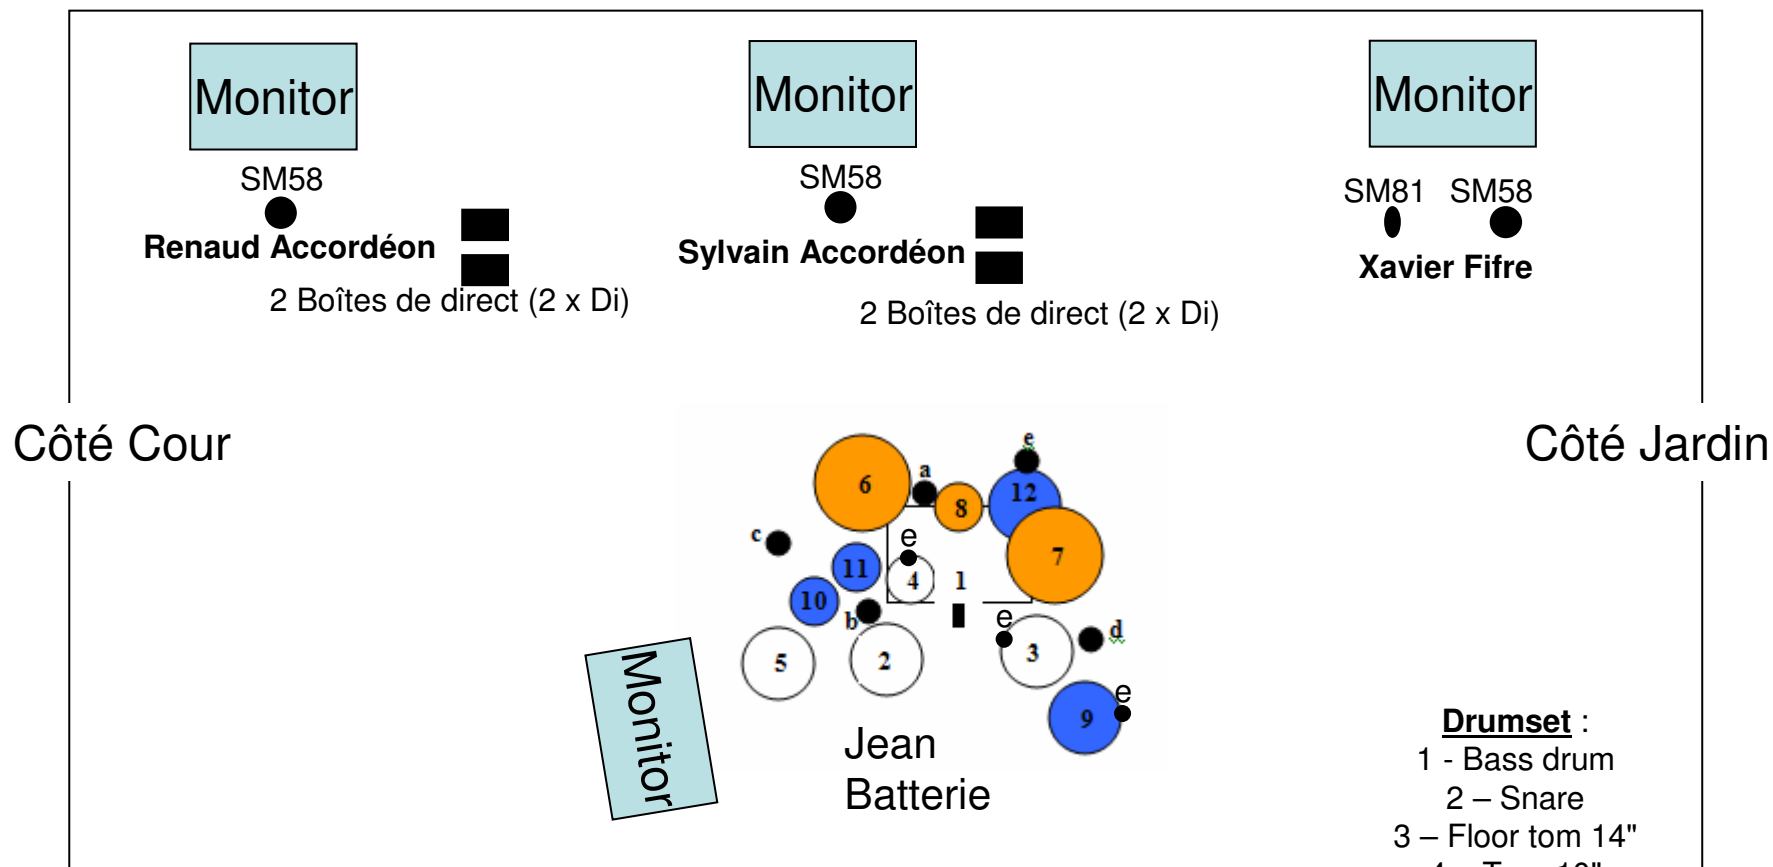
Monitor

Monitor

Monitor

SM58

Renaud Accordéon

2 Boîtes de direct (2 x Di)

SM58

Sylvain Accordéon

2 Boîtes de direct (2 x Di)

SM81 SM58

Xavier Fifre

Côté Cour

Côté Jardin

6 a 8 e 12

c e 7

11 4 1

10 b e d

5 2 3

e

9

Monitor

Jean Batterie

**Drumset** :
1 - Bass drum
2 – Snare
3 – Floor tom 14"
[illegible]